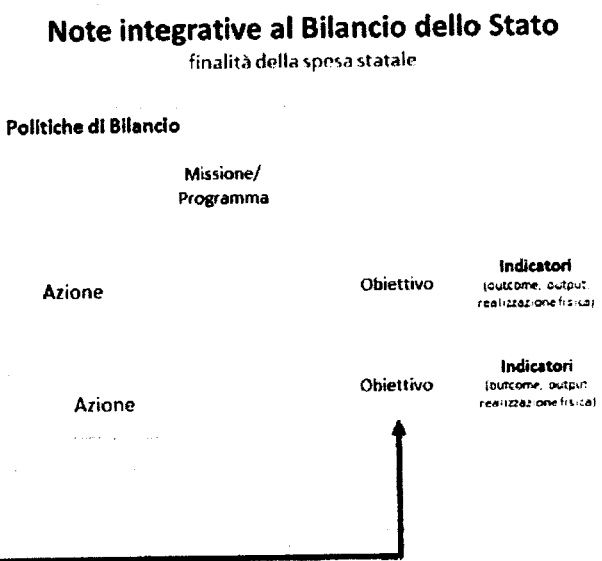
Note integrative al Bilancio dello Stato

finalità della spesa statale

Politiche di Bilancio

Missione/
Programma

Azione

Obiettivo

Indicatori
(outcome, output, realizzazione fisica)

Azione

Obiettivo

Indicatori
(outcome, output, realizzazione fisica)